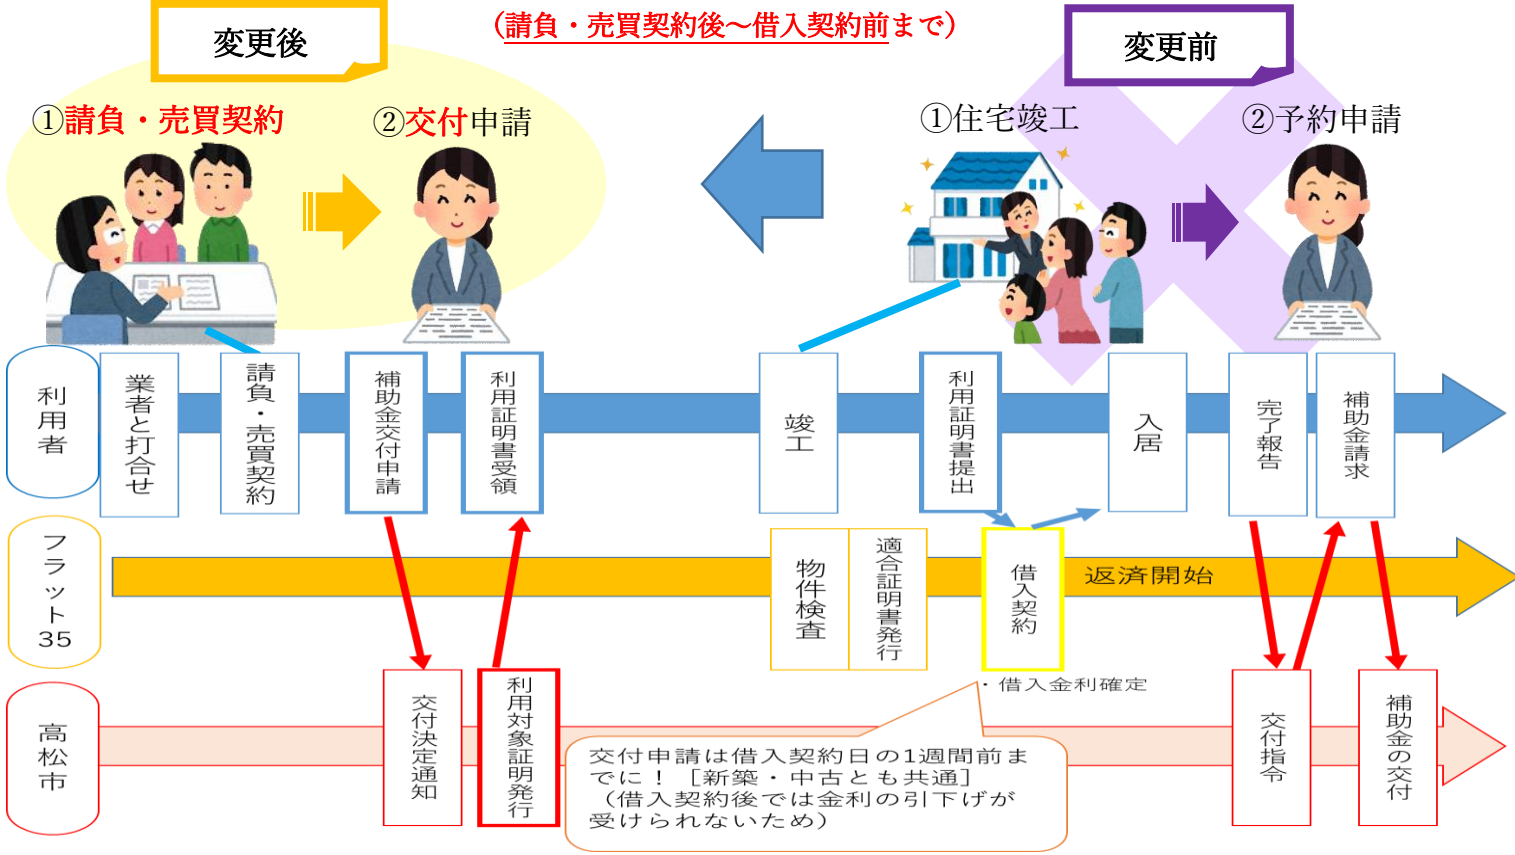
変更後

（請負・売買契約後～借入契約前まで）

変更前

①請負・売買契約

②交付申請

①住宅竣工

②予約申請

利用者

業者と打合せ

請負・売買契約

補助金交付申請

利用証明書受領

竣工

利用証明書提出

入居

完了報告

補助金請求

フラット35

物件検査

適合証明書発行

借入契約

返済開始

・借入金利確定

高松市

交付決定通知

利用対象証明発行

交付申請は借入契約日の1週間前までに！［新築・中古とも共通］（借入契約後では金利の引下げが受けられないため）

交付指令

補助金の交付